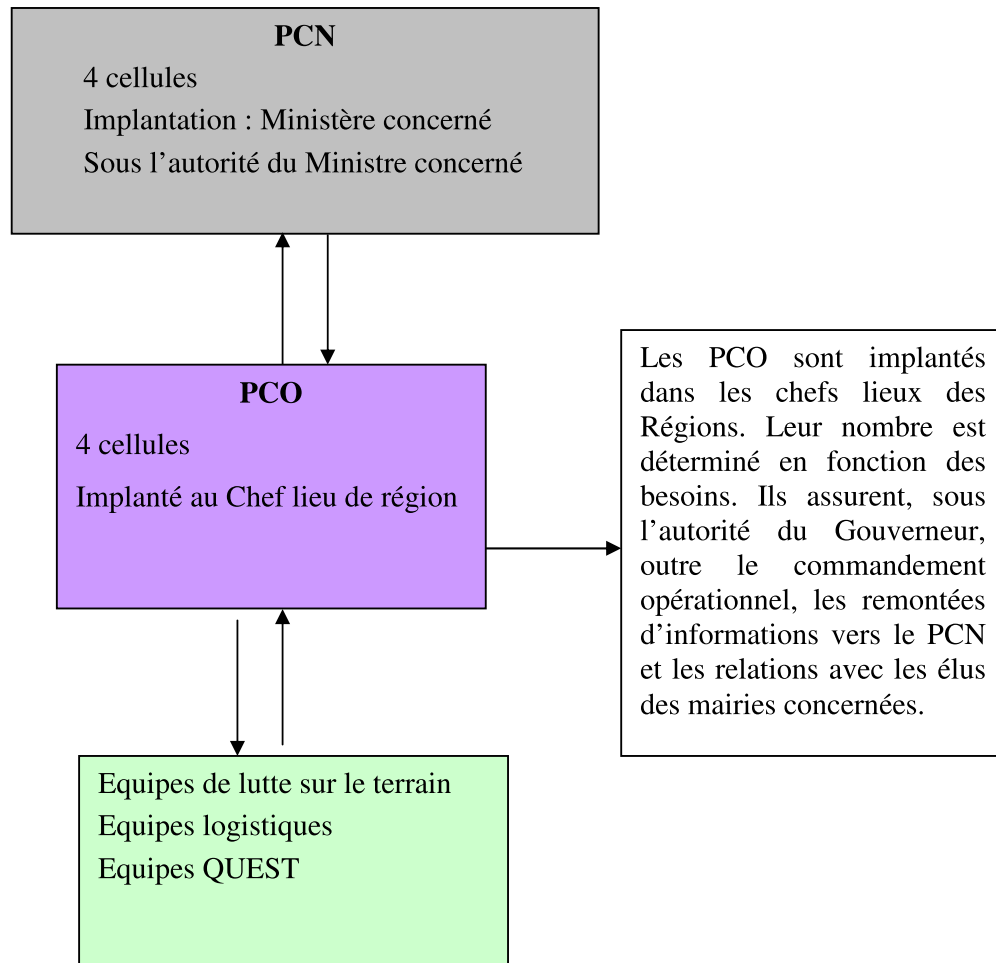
PCN

4 cellules

Implantation : Ministère concerné

Sous l'autorité du Ministre concerné

PCO

4 cellules

Implanté au Chef lieu de région

Les PCO sont implantés dans les chefs lieux des Régions. Leur nombre est déterminé en fonction des besoins. Ils assurent, sous l'autorité du Gouverneur, outre le commandement opérationnel, les remontées d'informations vers le PCN et les relations avec les élus des mairies concernées.

Equipes de lutte sur le terrain

Equipes logistiques

Equipes QUEST